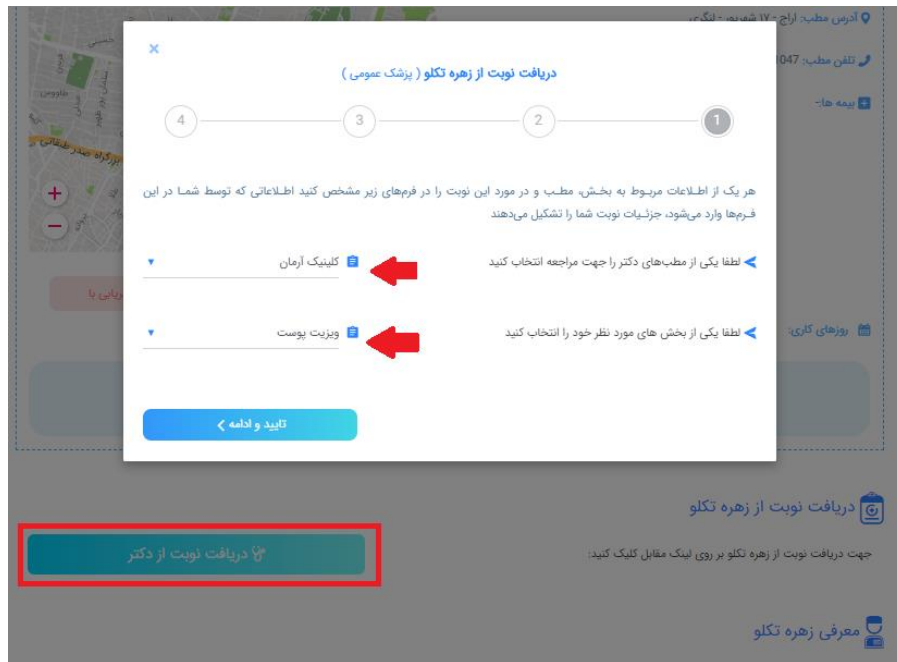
آدرس مطب: اراج - ۱۷ شهریور - لنگری
تلفن مطب: 047
بیمه ها:
روزهای کاری:

×
دریافت نوبت از زهره تکلو ( پزشک عمومی )

1 2 3 4

هر یک از اطلاعات مربوط به بخش، مطب و در مورد این نوبت را در فرم‌های زیر مشخص کنید اطلاعاتی که توسط شما در این فرم‌ها وارد می‌شود، جزئیات نوبت شما را تشکیل می‌دهند

لطفا یکی از مطب‌های دکتر را جهت مراجعه انتخاب کنید
کلینیک آرمان

لطفا یکی از بخش های مورد نظر خود را انتخاب کنید
ویزیت پوست

تایید و ادامه

دریافت نوبت از زهره تکلو
جهت دریافت نوبت از زهره تکلو بر روی لینک مقابل کلیک کنید:
دریافت نوبت از دکتر

معرفی زهره تکلو